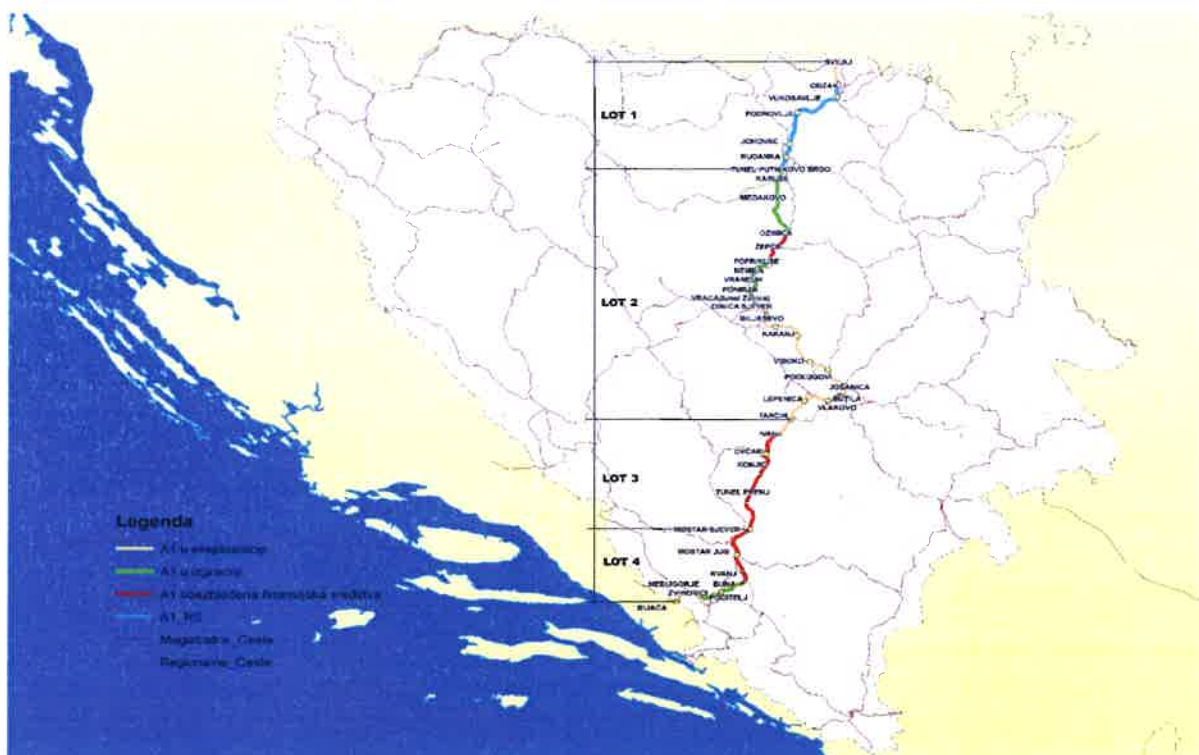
SVILAJ
ODŽAK
VUKOSAVLJE
PODNOVLJE
LOT 1
JOHOVAC
RUDANKA
TUNEL PUTNIKOVO BRDO
KARUŠE
MEDAKOVO
OZIMICA
ŽEPČE
LOT 2
POPRIKUŠE
NEMILA
VRANDUK
PONIRAK
VRACA(tunel Zenica)
ZENICA SJEVER
BILJEŠEVO
KAKANJ
VISOKO
PODLUGOVI
JOŠANICA
BUTILA
LEPENICA
VLAKOVO
TARČIN
LOT 3
IVAN
OVČARI
KONJIC
TUNEL PRENJ
MOSTAR SJEVER
LOT 4
MOSTAR JUG
MEĐUGORJE
ŽITOMISLIĆ
BUNA
POČITELJ
BIJAČA
Legenda
A1 u eksploataciji
A1 u izgradnji
A1 obezbjeđena finansijska sredstva
A1_RS
Magistralne_Ceste
Regionalne_Ceste